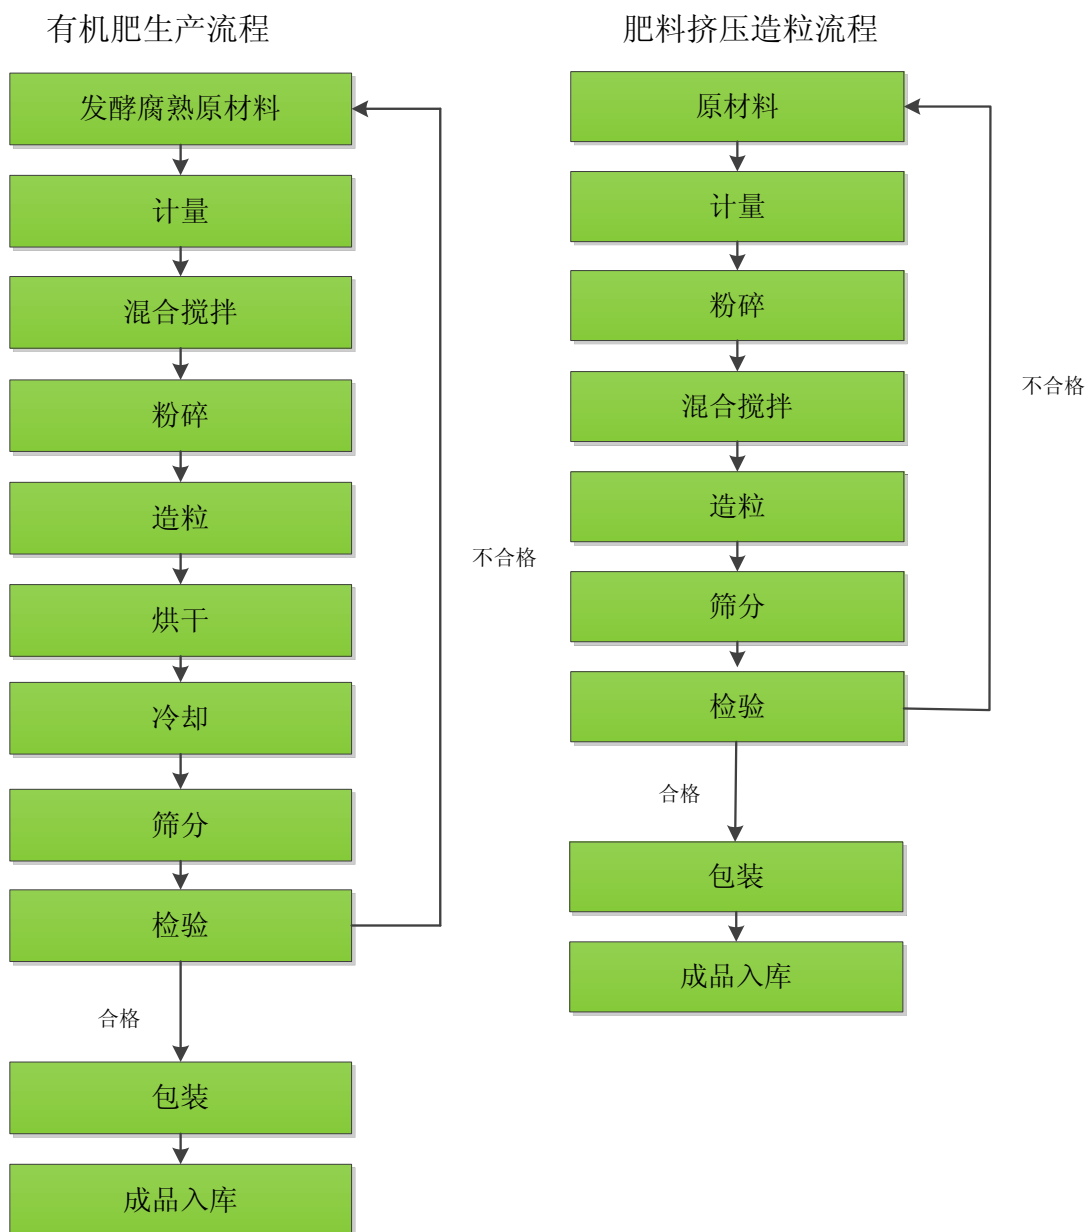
有机肥生产流程

发酵腐熟原材料

计量

混合搅拌

粉碎

造粒

烘干

冷却

筛分

检验

不合格

合格

包装

成品入库

肥料挤压造粒流程

原材料

计量

粉碎

混合搅拌

造粒

筛分

检验

不合格

合格

包装

成品入库